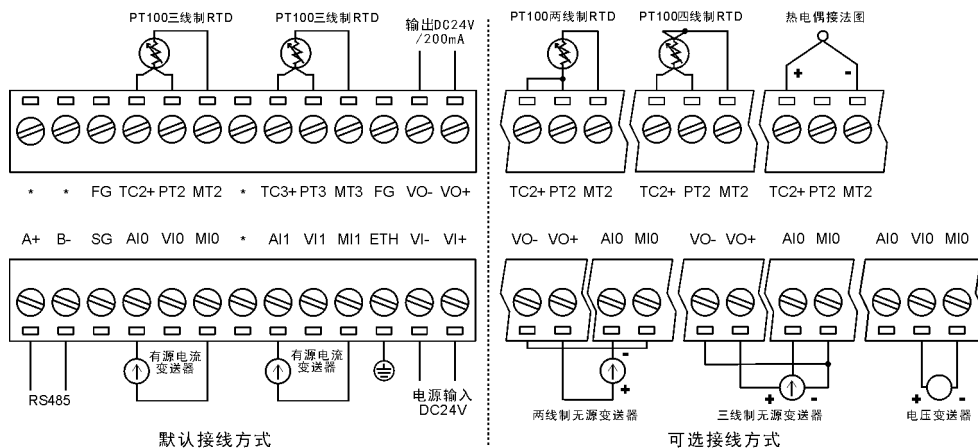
PT100三线制RTD PT100三线制RTD 输出DC24V /200mA

* * FG TC2+ PT2 MT2 * TC3+ PT3 MT3 FG VO- VO+

A+ B- SG AI0 VI0 MI0 * AI1 VI1 MI1 ETH VI- VI+

RS485 有源电流变送器 有源电流变送器 电源输入 DC24V

默认接线方式

PT100两线制RTD PT100四线制RTD 热电偶接法图

+ -

TC2+ PT2 MT2 TC2+ PT2 MT2 TC2+ PT2 MT2

VO- VO+ AI0 MI0 VO- VO+ AI0 MI0 AI0 VI0 MI0

- + + - + -

两线制无源变送器 三线制无源变送器 电压变送器

可选接线方式